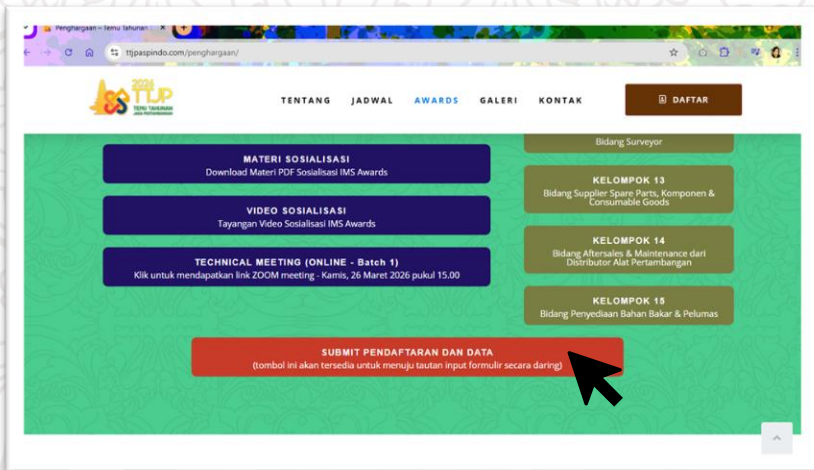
Penghargaan – Temu Tahunan

ttjpaspindo.com/penghargaan/

2026 TTJP TEMU TAHUNAN JASA PERTAMBANGAN

TENTANG JADWAL AWARDS GALERI KONTAK

DAFTAR

Bidang Surveyor

MATERI SOSIALISASI
Download Materi PDF Sosialisasi IMS Awards

KELOMPOK 13
Bidang Supplier Spare Parts, Komponen & Consumable Goods

VIDEO SOSIALISASI
Tayangan Video Sosialisasi IMS Awards

KELOMPOK 14
Bidang Aftersales & Maintenance dari Distributor Alat Pertambangan

TECHNICAL MEETING (ONLINE - Batch 1)
Klik untuk mendapatkan link ZOOM meeting - Kamis, 26 Maret 2026 pukul 15.00

KELOMPOK 15
Bidang Penyediaan Bahan Bakar & Pelumas

SUBMIT PENDAFTARAN DAN DATA
(tombol ini akan tersedia untuk menuju tautan input formulir secara daring)